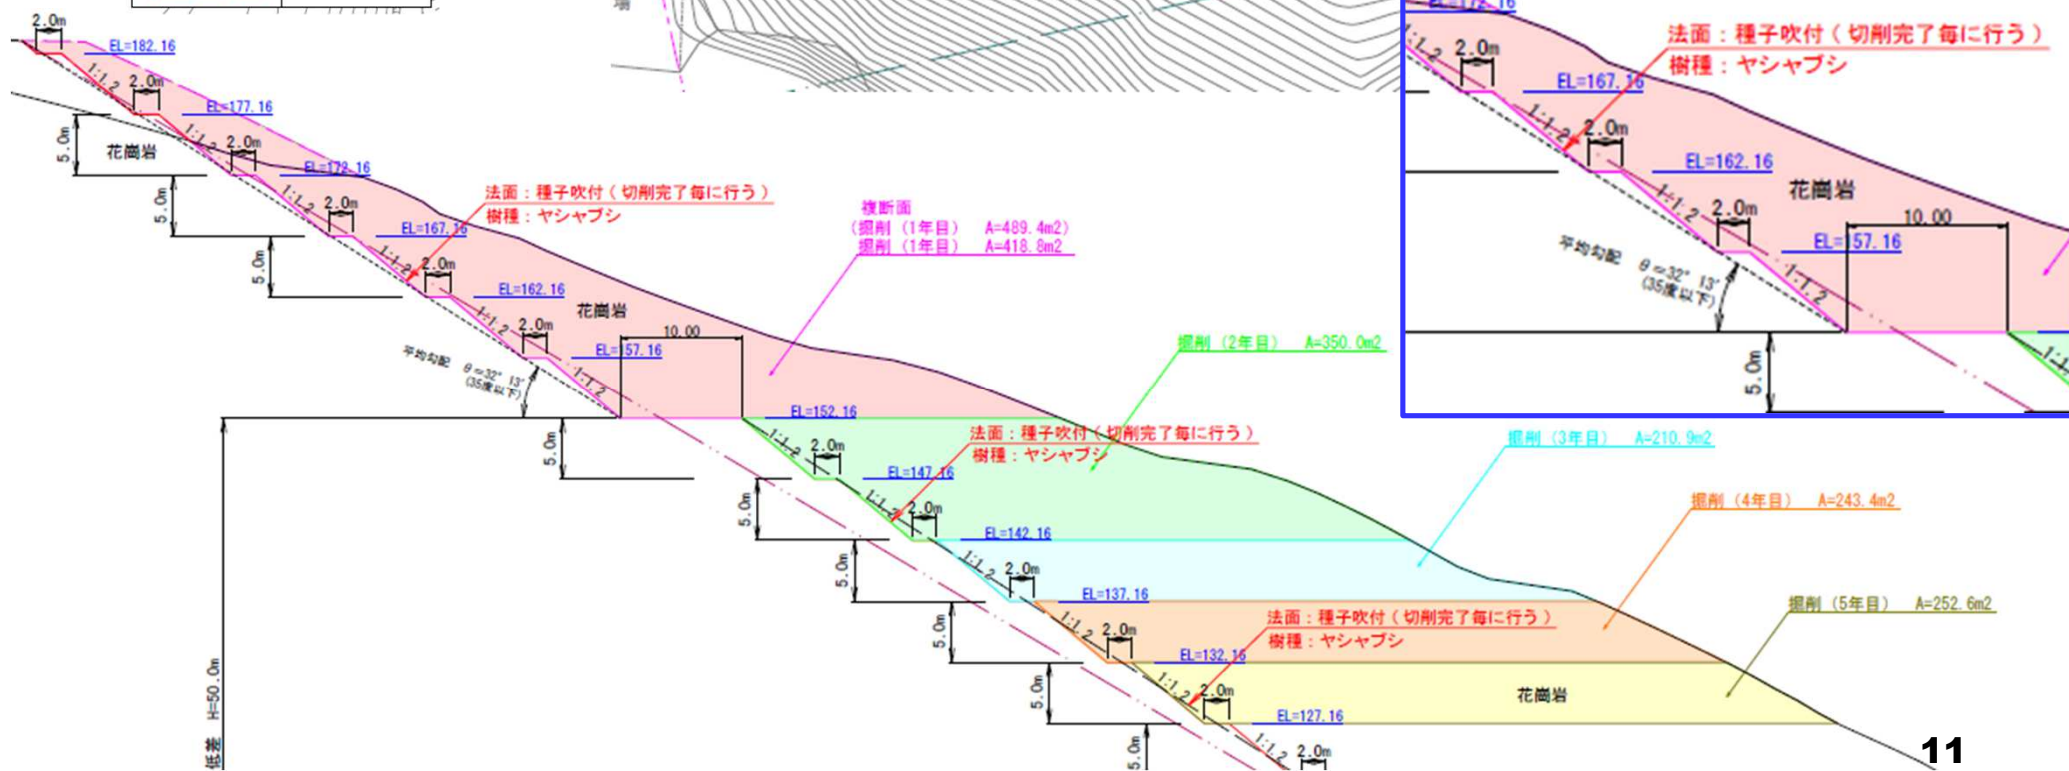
2.0m
EL=182.16
1:1.2
2.0m
EL=177.16
5.0m
花崗岩
1:1.2
2.0m
EL=172.16
5.0m
1:1.2
2.0m
法面：種子吹付（切削完了毎に行う）
樹種：ヤシャブシ
複断面
（掘削（1年目） A=489.4m2）
掘削（1年目） A=418.8m2
EL=167.16
5.0m
1:1.2
2.0m
EL=162.16
花崗岩
1:1.2
2.0m
10.00
EL=157.16
平均勾配 θ=32° 13'
(35度以下)
1:1.2
掘削（2年目） A=350.0m2
EL=152.16
5.0m
1:1.2
2.0m
法面：種子吹付（切削完了毎に行う）
樹種：ヤシャブシ
EL=147.16
掘削（3年目） A=210.9m2
5.0m
1:1.2
2.0m
EL=142.16
掘削（4年目） A=243.4m2
5.0m
1:1.2
2.0m
EL=137.16
掘削（5年目） A=252.6m2
5.0m
1:1.2
2.0m
法面：種子吹付（切削完了毎に行う）
樹種：ヤシャブシ
EL=132.16
5.0m
1:1.2
2.0m
花崗岩
EL=127.16
低差 H=50.0m
5.0m
1:1.2
2.0m
11

EL=172.16
法面：種子吹付（切削完了毎に行う）
樹種：ヤシャブシ
1:1.2
2.0m
EL=167.16
1:1.2
2.0m
EL=162.16
花崗岩
1:1.2
2.0m
10.00
EL=157.16
平均勾配 θ=32° 13'
(35度以下)
1:1.2
5.0m